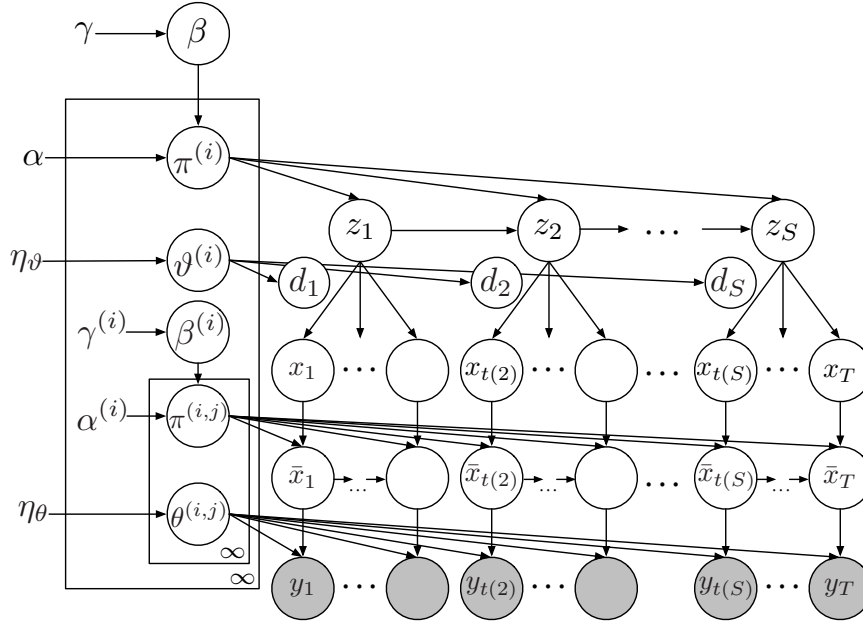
$\gamma$ $\beta$

$\alpha$ $\pi^{(i)}$

$z_1$ $z_2$ $\cdots$ $z_S$

$\eta_\vartheta$ $\vartheta^{(i)}$ $d_1$ $d_2$ $d_S$

$\gamma^{(i)}$ $\beta^{(i)}$

$x_1$ $\cdots$ $x_{t(2)}$ $\cdots$ $\cdots$ $x_{t(S)}$ $\cdots$ $x_T$

$\alpha^{(i)}$ $\pi^{(i,j)}$

$\bar{x}_1$ ... $\bar{x}_{t(2)}$ ... $\cdots$ $\bar{x}_{t(S)}$ ... $\bar{x}_T$

$\eta_\theta$ $\theta^{(i,j)}$

$\infty$

$\infty$

$y_1$ $\cdots$ $y_{t(2)}$ $\cdots$ $y_{t(S)}$ $\cdots$ $y_T$